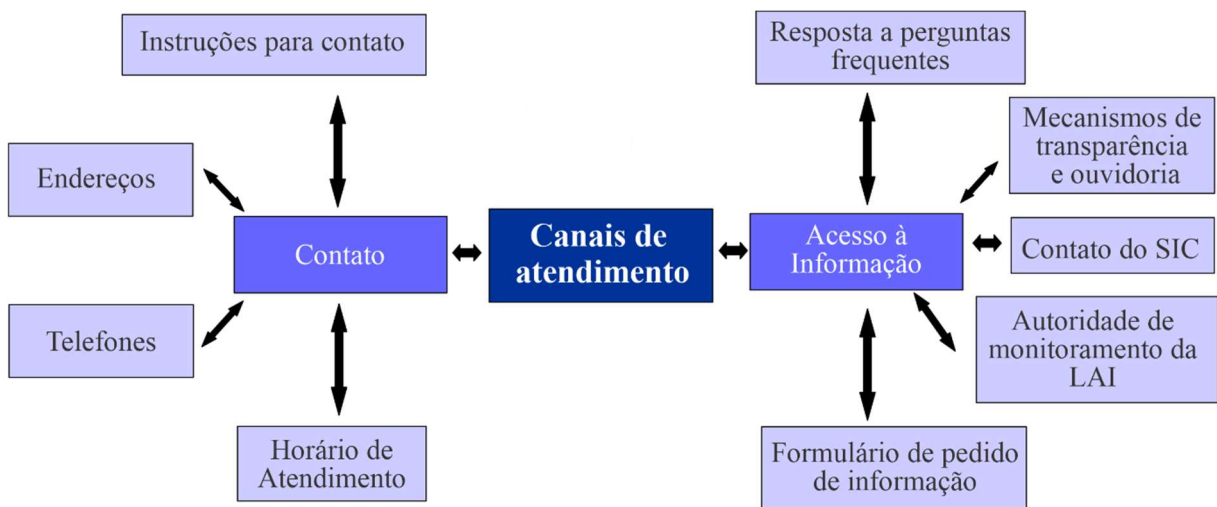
Instruções para contato

Endereços

Contato

Telefones

Horário de Atendimento

Canais de atendimento

Resposta a perguntas frequentes

Mecanismos de transparência e ouvidoria

Acesso à Informação

Contato do SIC

Autoridade de monitoramento da LAI

Formulário de pedido de informação